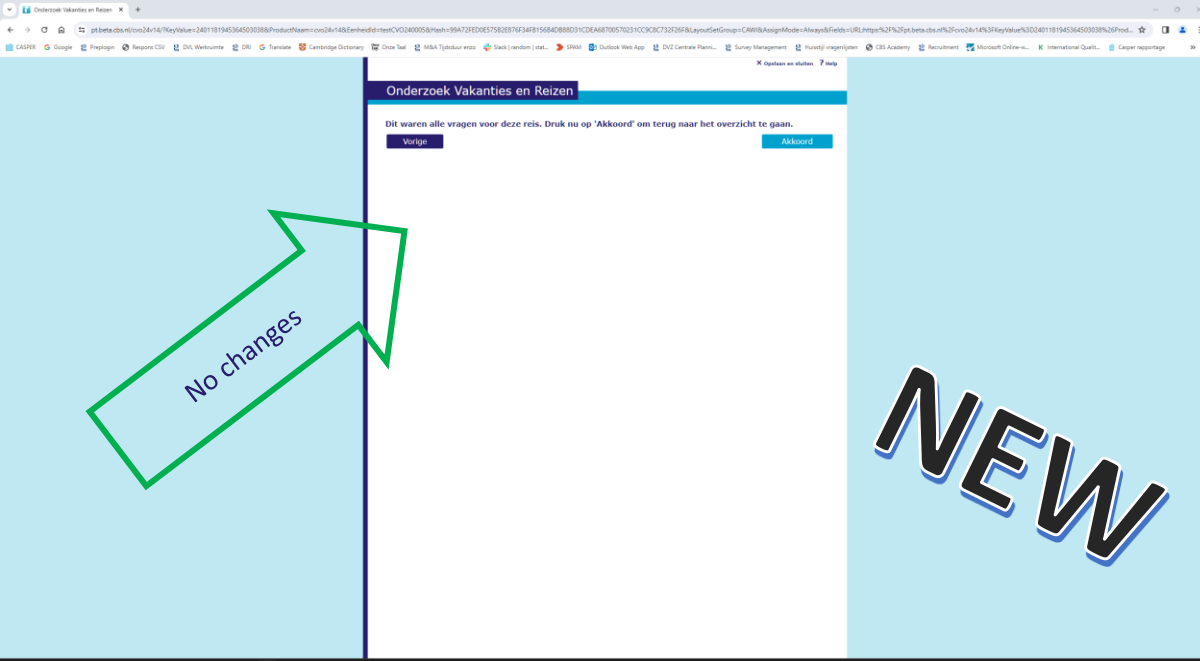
Onderzoek Vakanties en Reizen

pt.beta.cbs.nl/cvo24v14/?KeyValue=2401181945364503038&ProductNaam=cvo24v14&EenheidId=testCVO2400005&Hash=99A72FED0E575B2EB76F34FB15684DB88D31CDEA68700570231CC9C8C732F26F&LayoutSetGroup=CAWI&AssignMode=Always&Fields=URL:https%2F%2Fpt.beta.cbs.nl%2Fcvo24v14%3FKeyValue%3D2401181945364503038%26Prod...

CASPER Google Preplogin Respons CSV DVL Werkruimte DRI Translate Cambridge Dictionary Onze Taal M&A Tijdsduur enzo Slack | random | stat... SPAM Outlook Web App DVZ Centrale Planni... Survey Management Huisstijl vragenlijsten CBS Academy Recruitment Microsoft Online-v... International Qualit... Casper rapportage

Opslaan en sluiten ? Help

Onderzoek Vakanties en Reizen

Dit waren alle vragen voor deze reis. Druk nu op 'Akkoord' om terug naar het overzicht te gaan.

Vorige

Akkoord

No changes

NEW